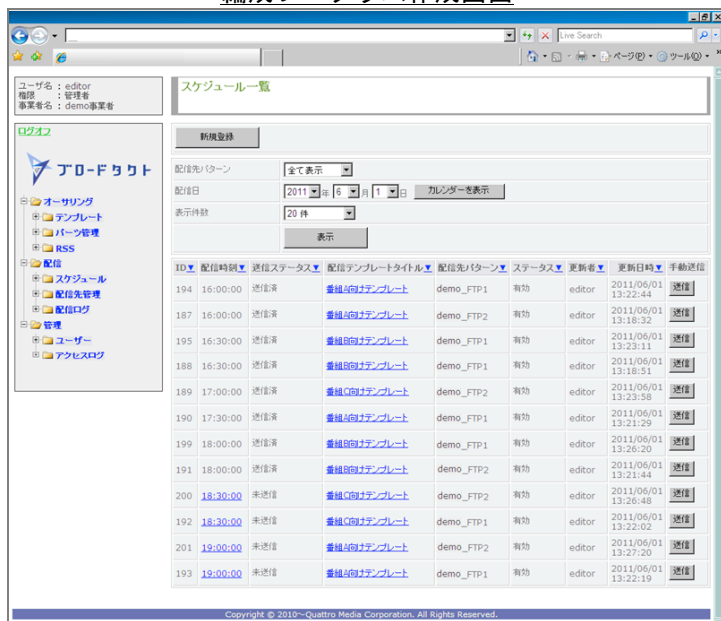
編成スケジュール作成画面

Live Search

ページ(P) ツール(O)

ユーザ名 : editor
権限 : 管理者
事業者名 : demo事業者

ログオフ

ブロードタクト

オーサリング
テンプレート
パーツ管理
RSS
配信
スケジュール
配信先管理
配信ログ
管理
ユーザー
アクセスログ

スケジュール一覧

新規登録

配信先パターン 全て表示
配信日 2011 年 6 月 1 日 カレンダーを表示
表示件数 20 件
表示

| ID▼ | 配信時刻▼ | 送信ステータス▼ | 配信テンプレートタイトル▼ | 配信先パターン▼ | ステータス▼ | 更新者▼ | 更新日時▼ | 手動送信 |
|---|---|---|---|---|---|---|---|---|
| 194 | 16:00:00 | 送信済 | 番組A向けテンプレート | demo_FTP1 | 有効 | editor | 2011/06/01 13:22:44 | 送信 |
| 187 | 16:00:00 | 送信済 | 番組B向けテンプレート | demo_FTP2 | 有効 | editor | 2011/06/01 13:18:32 | 送信 |
| 195 | 16:30:00 | 送信済 | 番組B向けテンプレート | demo_FTP1 | 有効 | editor | 2011/06/01 13:23:11 | 送信 |
| 188 | 16:30:00 | 送信済 | 番組B向けテンプレート | demo_FTP2 | 有効 | editor | 2011/06/01 13:18:51 | 送信 |
| 189 | 17:00:00 | 送信済 | 番組C向けテンプレート | demo_FTP2 | 有効 | editor | 2011/06/01 13:23:58 | 送信 |
| 190 | 17:30:00 | 送信済 | 番組A向けテンプレート | demo_FTP1 | 有効 | editor | 2011/06/01 13:21:29 | 送信 |
| 199 | 18:00:00 | 送信済 | 番組B向けテンプレート | demo_FTP1 | 有効 | editor | 2011/06/01 13:26:20 | 送信 |
| 191 | 18:00:00 | 送信済 | 番組A向けテンプレート | demo_FTP2 | 有効 | editor | 2011/06/01 13:21:44 | 送信 |
| 200 | 18:30:00 | 未送信 | 番組B向けテンプレート | demo_FTP2 | 有効 | editor | 2011/06/01 13:26:48 | 送信 |
| 192 | 18:30:00 | 未送信 | 番組C向けテンプレート | demo_FTP1 | 有効 | editor | 2011/06/01 13:22:02 | 送信 |
| 201 | 19:00:00 | 未送信 | 番組A向けテンプレート | demo_FTP2 | 有効 | editor | 2011/06/01 13:27:20 | 送信 |
| 193 | 19:00:00 | 未送信 | 番組A向けテンプレート | demo_FTP1 | 有効 | editor | 2011/06/01 13:22:19 | 送信 |

Copyright © 2010~Quattro Media Corporation. All Rights Reserved.